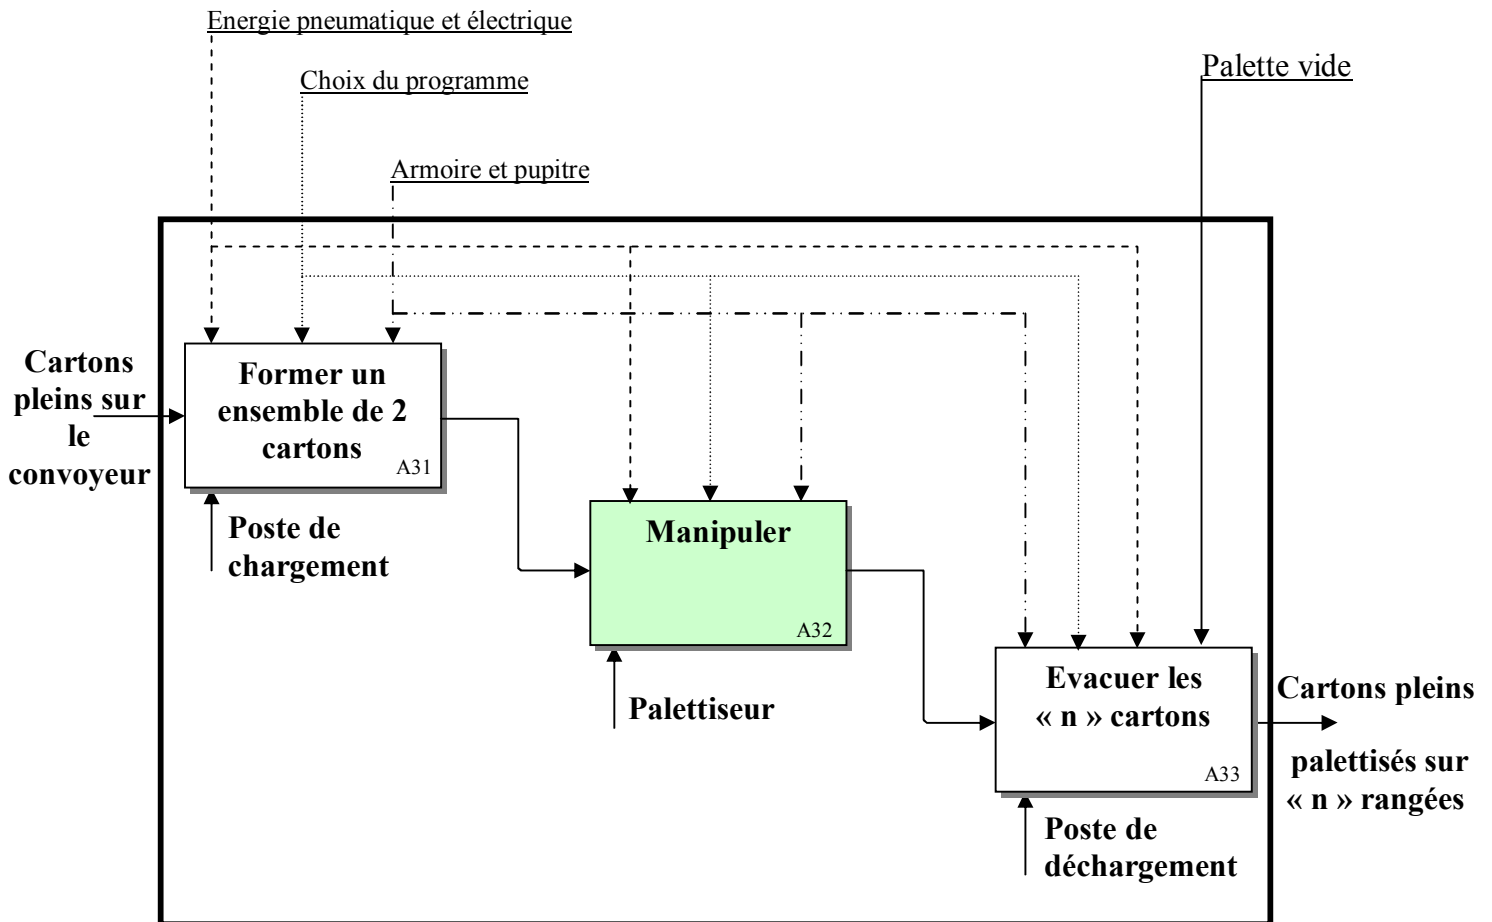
Energie pneumatique et électrique

Choix du programme

Palette vide

Armoire et pupitre

Cartons pleins sur le convoyeur

Former un ensemble de 2 cartons
A31

Poste de chargement

Manipuler
A32

Palettiseur

Evacuer les « n » cartons
A33

Poste de déchargement

Cartons pleins palettisés sur « n » rangées